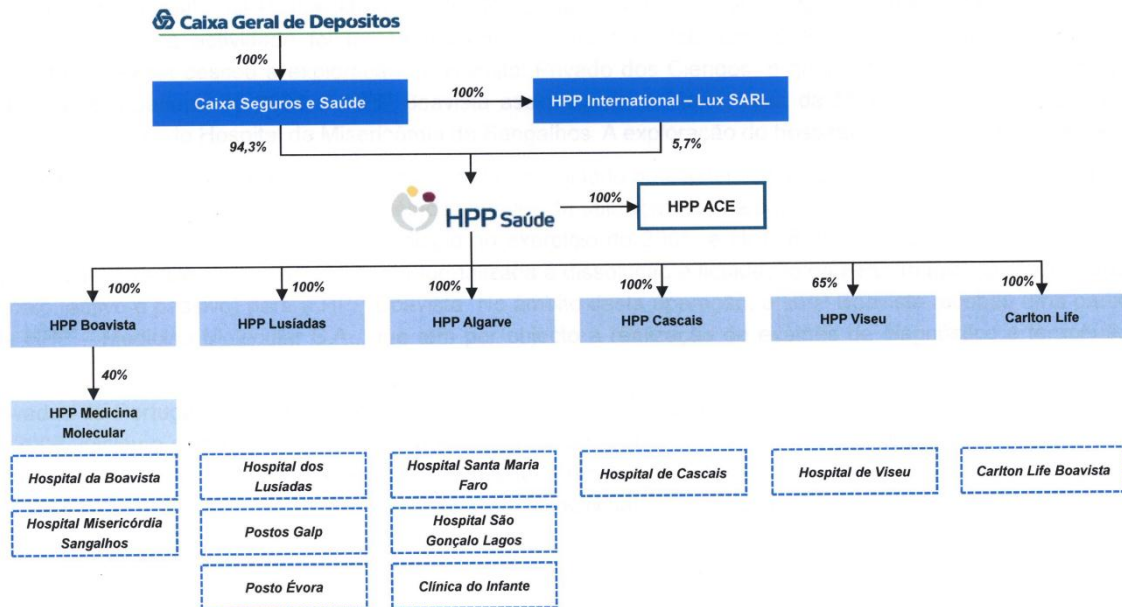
Caixa Geral de Depositos

100%

Caixa Seguros e Saúde

100%

HPP International – Lux SARL

94,3%

5,7%

HPP Saúde

100%

HPP ACE

100%

HPP Boavista

100%

HPP Lusíadas

100%

HPP Algarve

100%

HPP Cascais

65%

HPP Viseu

100%

Carlton Life

40%

HPP Medicina Molecular

Hospital da Boavista

Hospital Misericórdia Sangalhos

Hospital dos Lusíadas

Postos Galp

Posto Évora

Hospital Santa Maria Faro

Hospital São Gonçalo Lagos

Clínica do Infante

Hospital de Cascais

Hospital de Viseu

Carlton Life Boavista